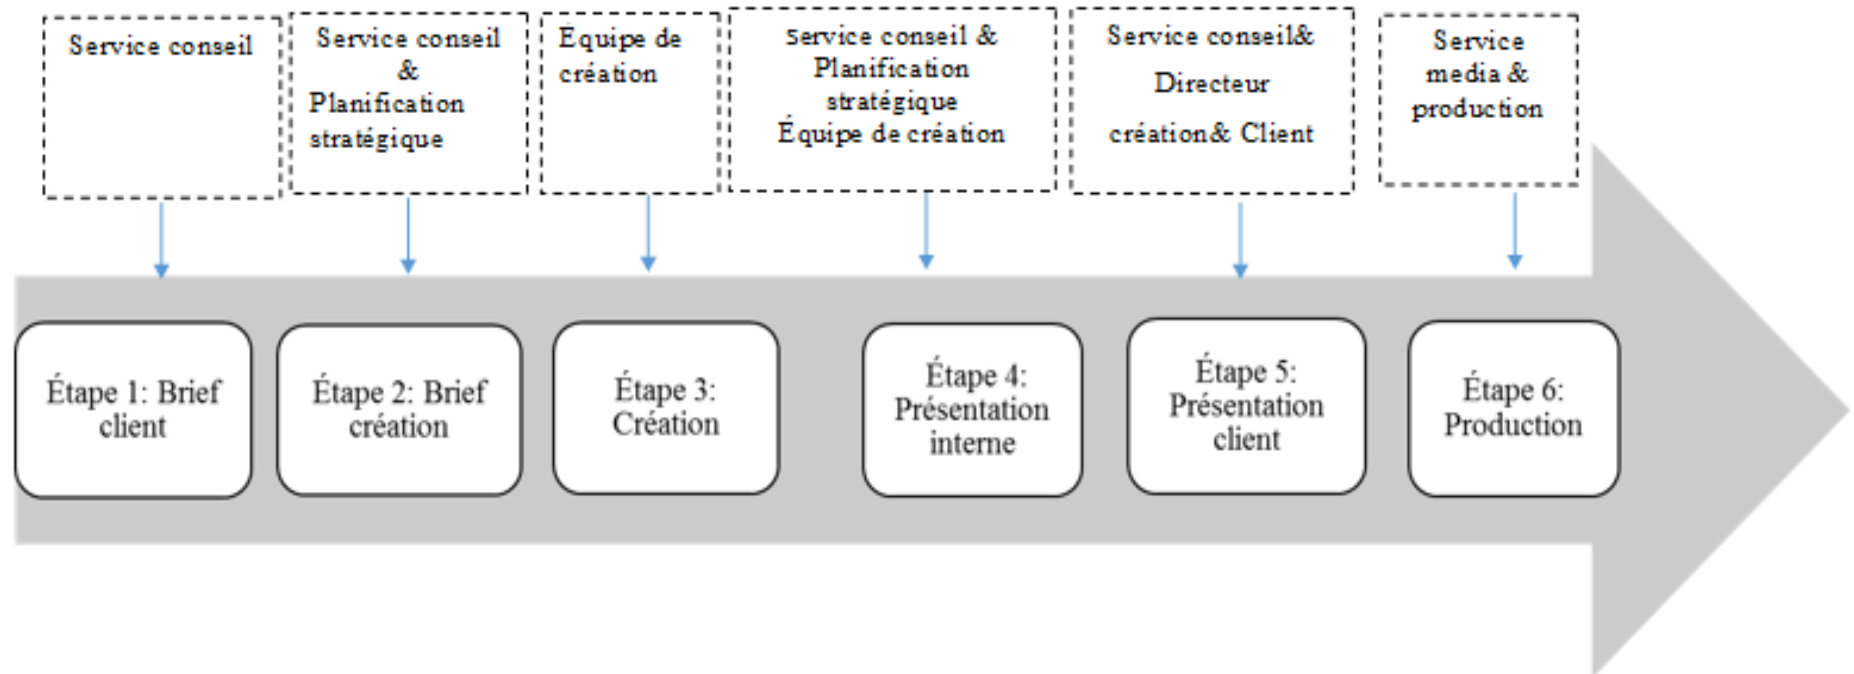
Service conseil

Service conseil & Planification stratégique

Equipe de création

service conseil & Planification stratégique Équipe de création

Service conseil& Directeur création& Client

Service media & production

Étape 1: Brief client

Étape 2: Brief création

Étape 3: Création

Étape 4: Présentation interne

Étape 5: Présentation client

Étape 6: Production